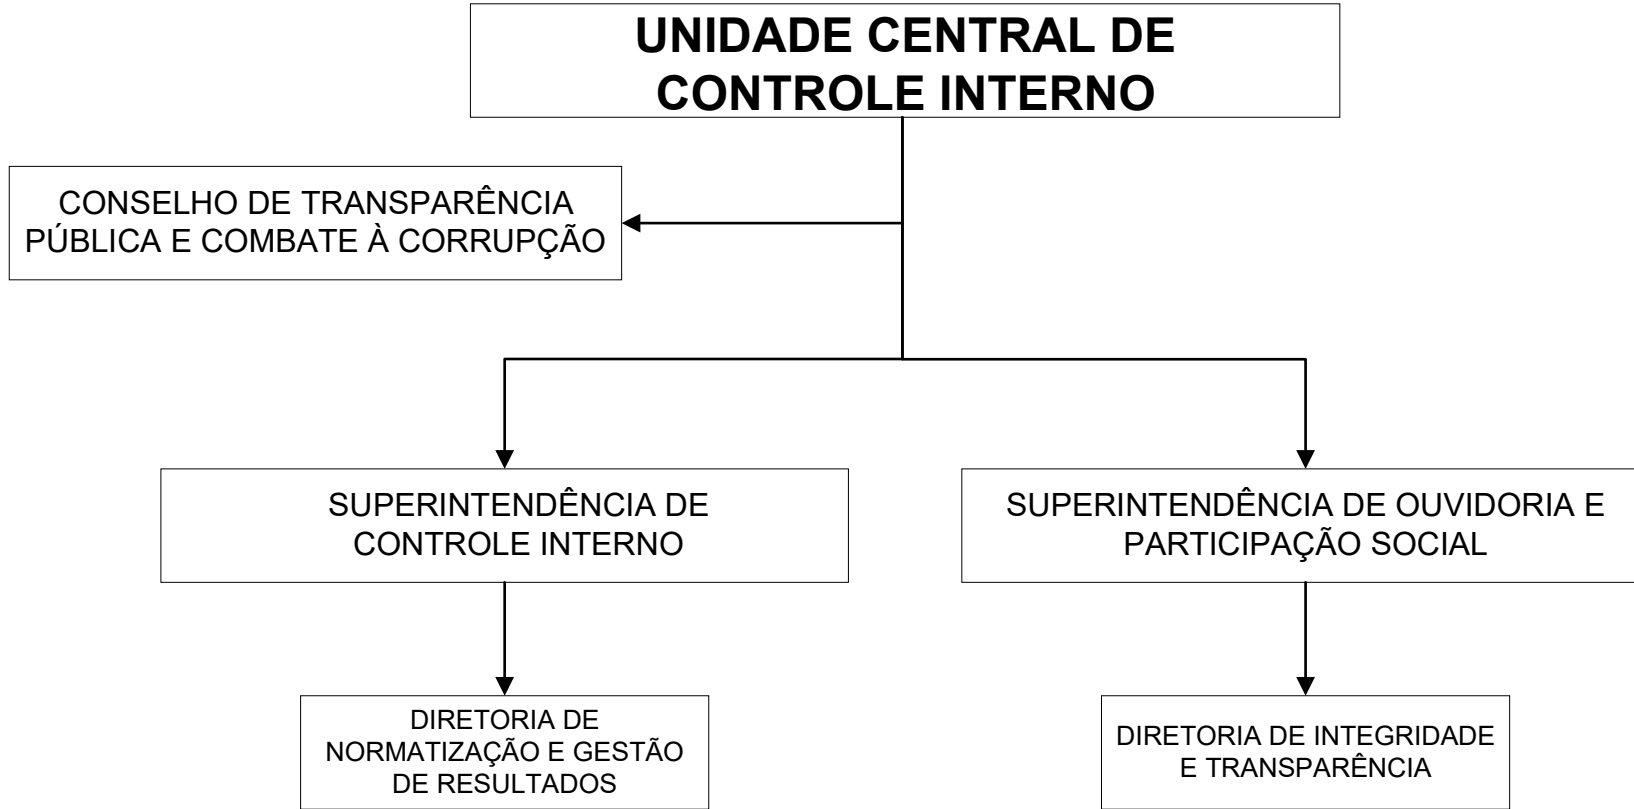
UNIDADE CENTRAL DE CONTROLE INTERNO

CONSELHO DE TRANSPARÊNCIA PÚBLICA E COMBATE À CORRUPÇÃO

SUPERINTENDÊNCIA DE CONTROLE INTERNO

SUPERINTENDÊNCIA DE OUVIDORIA E PARTICIPAÇÃO SOCIAL

DIRETORIA DE NORMATIZAÇÃO E GESTÃO DE RESULTADOS

DIRETORIA DE INTEGRIDADE E TRANSPARÊNCIA